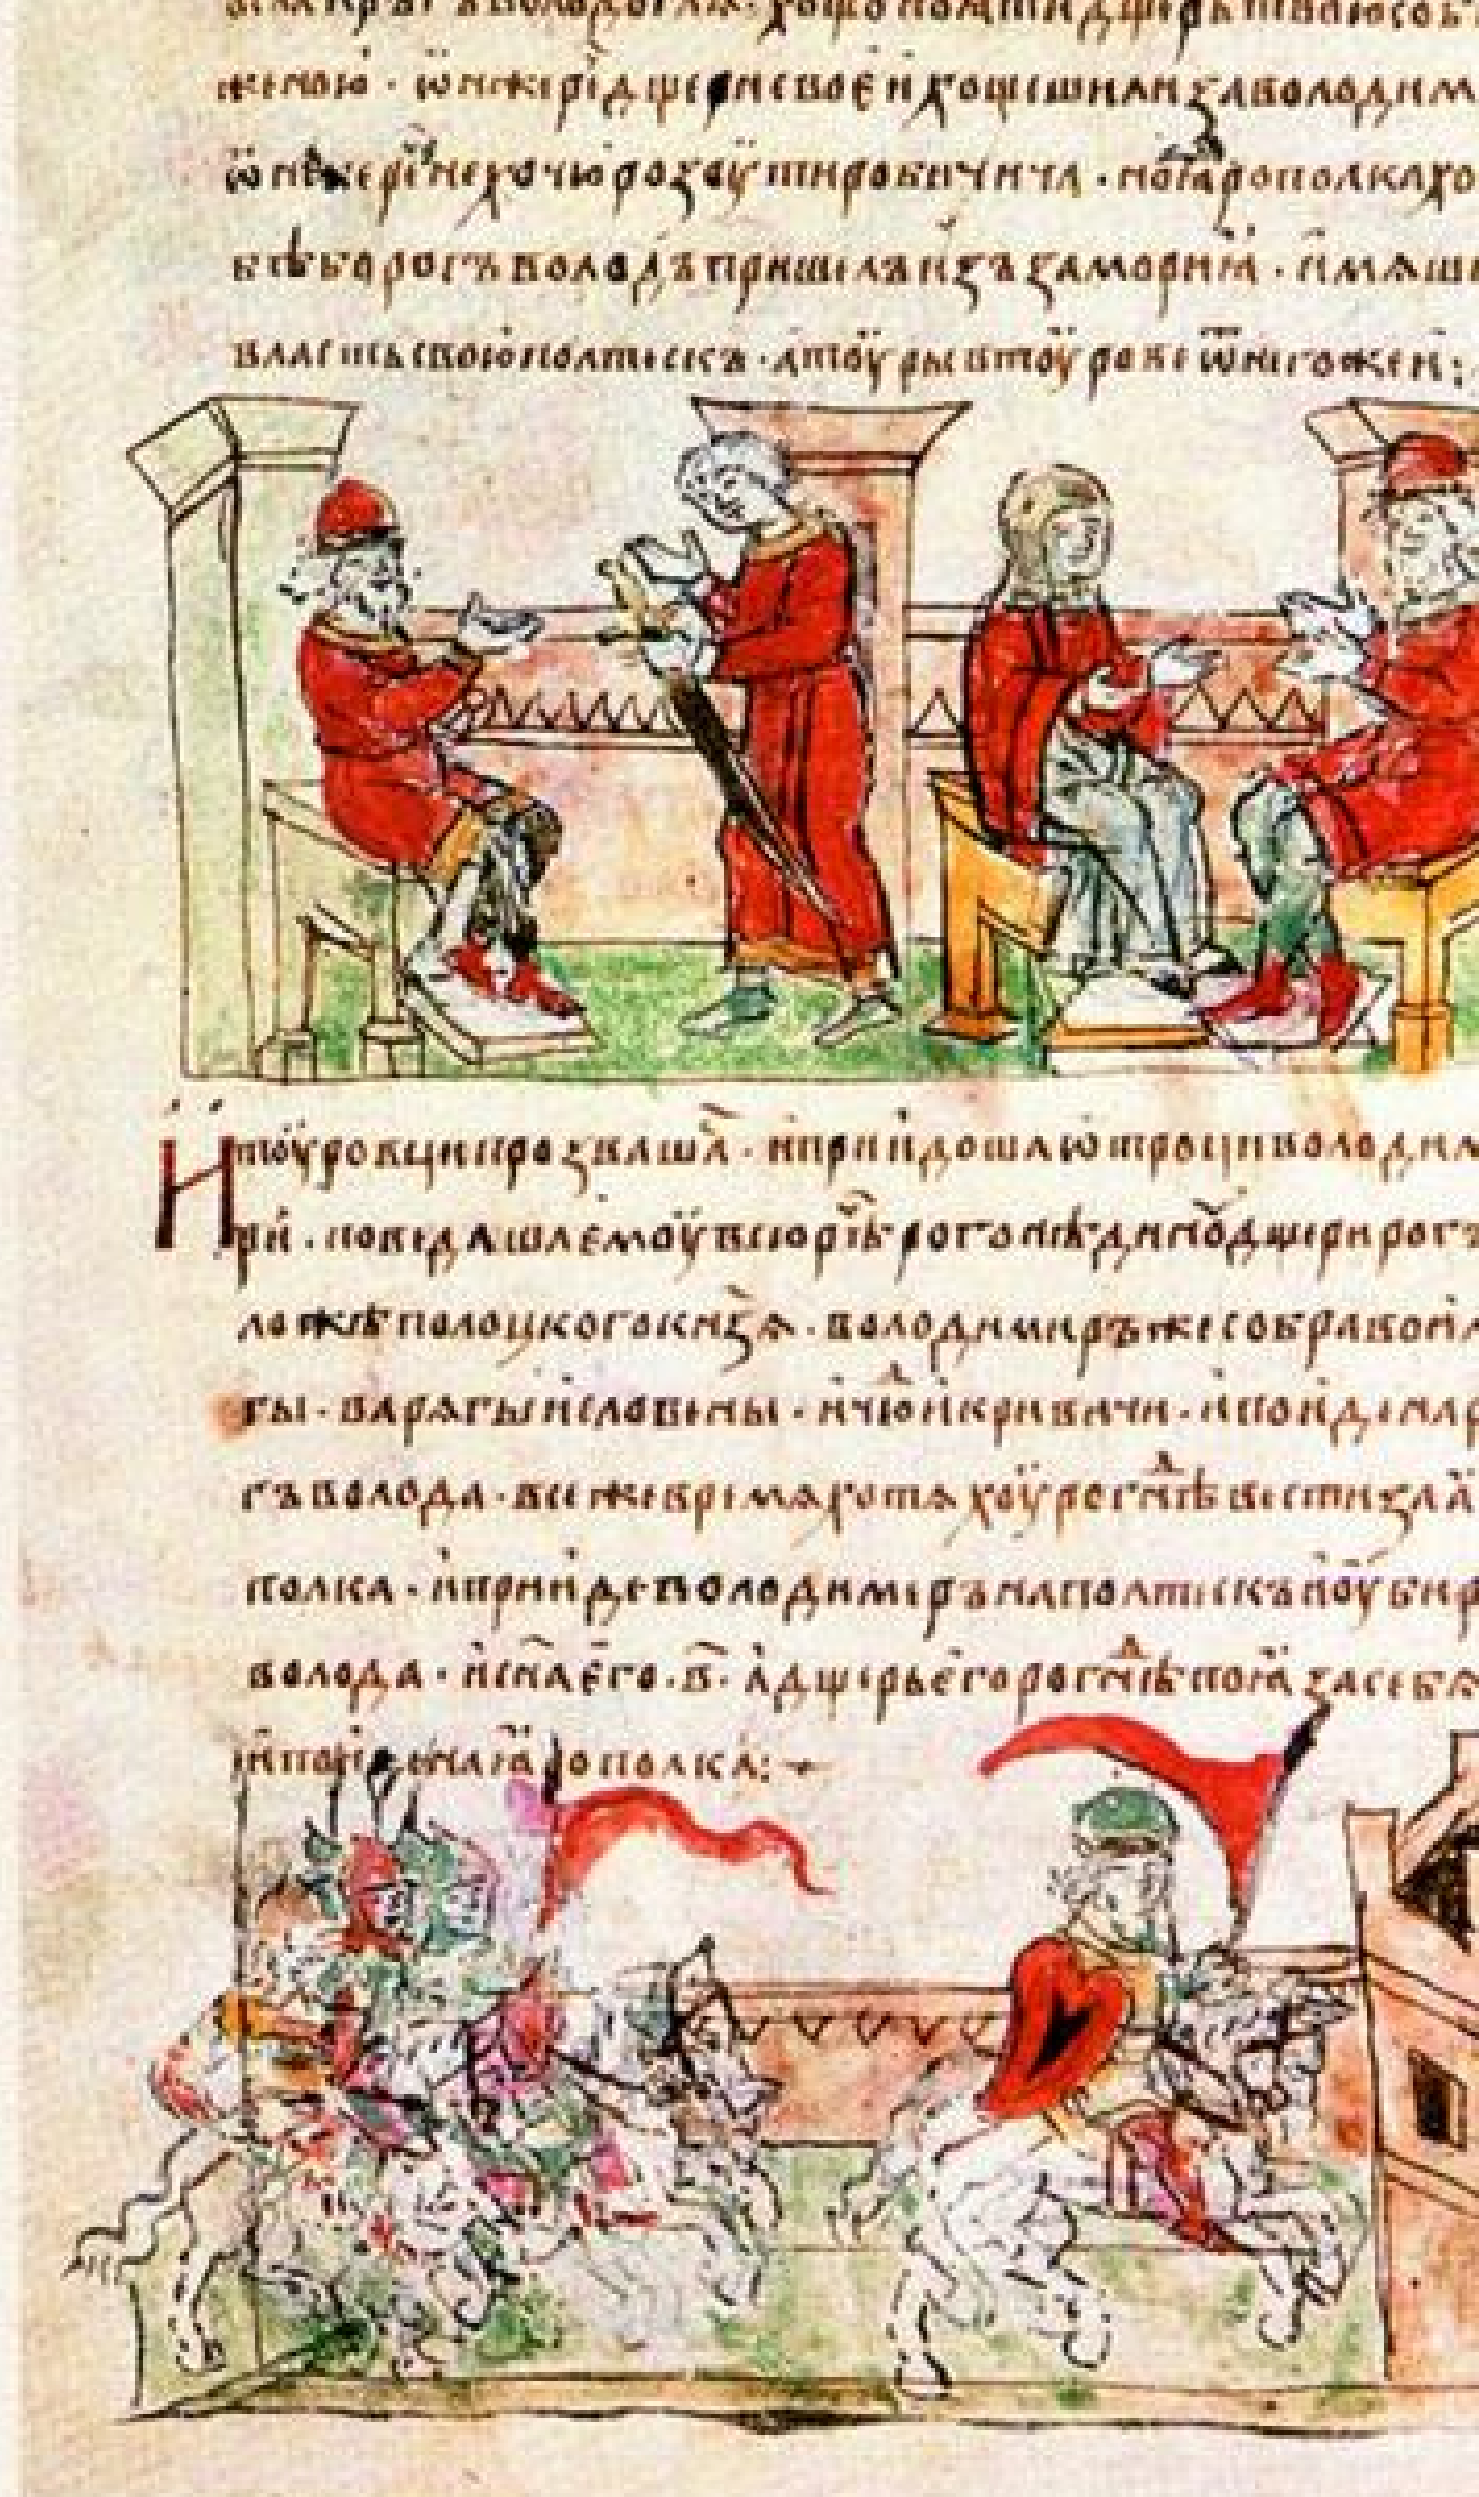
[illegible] хочю поити дщерь твою собѣ
женою · онѣ же рѣ дщери своеи хочеши ли за володим
она же рѣ не хочю розути робичича · но ярополка хо
бѣ бо рогъволодъ пришелъ изъ заморья · имяше
власть свою полотьске · а туры туровѣ от него же и
И пришедше отроци володимери · повѣдаша ему всю рѣчь рогънѣдину дщери рогъ
ла полотьского кнѧзѧ · володимиръ же собра вои
ы · варягы и словѣны · и чюдь и кривичи · и поиде на рогъволода · в се же время хотяху рогънѣдь вести за ярополка · и приде володимиръ на полотьскъ и оуби рогъволода · и сына его · в̄ · а дщерь его рогънѣдь поя за себе и поиде на ярополка:-